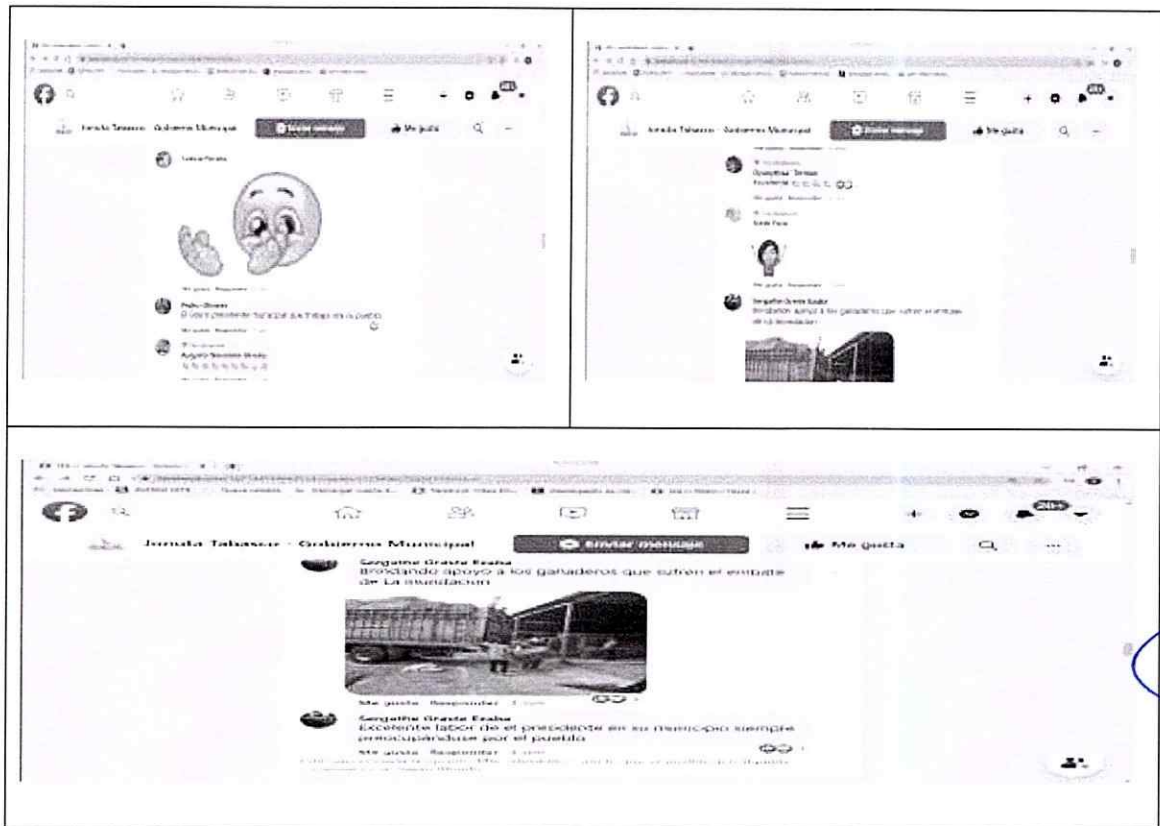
Jonuta Tabasco · Gobierno Municipal
Enviar mensaje
Me gusta

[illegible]

Pedro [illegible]
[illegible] presidente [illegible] trabajo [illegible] pueblo
Me gusta Responder

Augusto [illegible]

Jonuta Tabasco · Gobierno Municipal
Enviar mensaje
Me gusta

Excelente

Sergatha Grasta Ezaba
Brindando apoyo a los ganaderos que sufren el embate de la inundacion

Jonuta Tabasco · Gobierno Municipal
Enviar mensaje
Me gusta
20+

Sergatha Grasta Ezaba
Brindando apoyo a los ganaderos que sufren el embate de la inundacion
Me gusta Responder

Sergatha Grasta Ezaba
Excelente labor de el presidente en su municipio siempre preocupandose por el pueblo
Me gusta Responder
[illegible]